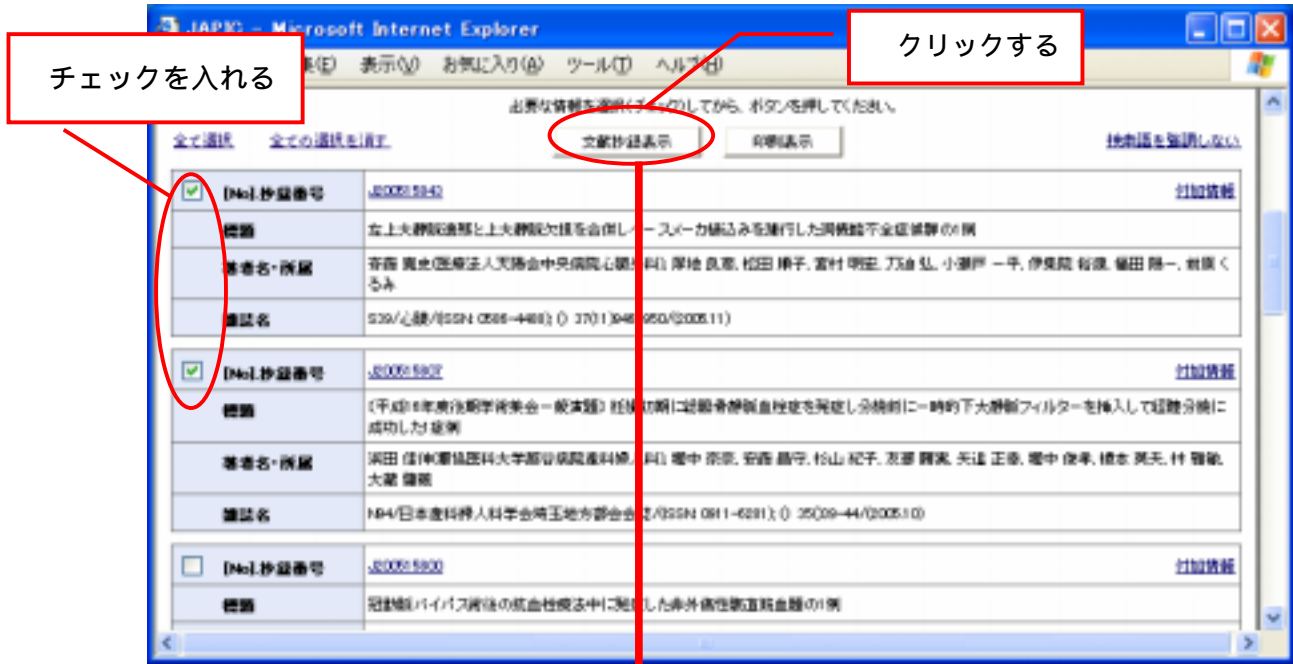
JAPIC - Microsoft Internet Explorer

クリックする

チェックを入れる

集(E) 表示(V) お気に入り(A) ツール(T) ヘルプ(H)

必要な情報を選択(チェック)してから、ボタンを押してください。

全て選択　全ての選択を消す　文献抄録表示　印刷表示　検索語を強調しない

| | [No].抄録番号 | J20051940 | 付加情報 |
|---|---|---|---|
| | 標題 | 左上大静脈遺残と上大静脈欠損を合併しペースメーカ植込みを施行した洞機能不全症候群の1例 | |
| | 著者名・所属 | 谷西 寛史(医療法人天陽会中央病院心臓内科) 岸地 良彦, 松田 順子, 宮村 明臣, 乃美 弘, 小瀬戸 一平, 伊集院 裕康, 篠田 勝一, 前原 くるみ | |
| | 雑誌名 | S39/心臓/(ISSN: 0586-4488); () 37(11)946-950/(2005.11) | |

| | [No].抄録番号 | J20051907 | 付加情報 |
|---|---|---|---|
| | 標題 | (平成16年度後期学術集会一般演題) 妊娠初期に腸骨静脈血栓症を発症し分娩前に一時的下大静脈フィルターを挿入して経腟分娩に成功した症例 | |
| | 著者名・所属 | 浜田 信(神奈川県病院大学部付属病院産科婦人科) 堀中 宗宗, 安西 晶子, 松山 紀子, 友藤 博美, 矢追 正幸, 堀中 俊孝, 橋本 美夫, 村 雅敏, 大藏 健義 | |
| | 雑誌名 | N94/日本産科婦人科学会埼玉地方部会会誌/(ISSN: 0911-6281); () 35(0)39-44/(2005.10) | |

| | [No].抄録番号 | J20051930 | 付加情報 |
|---|---|---|---|
| | 標題 | 冠動脈バイパス術後の抗血栓療法中に発症した非外傷性脾臓血腫の1例 | |